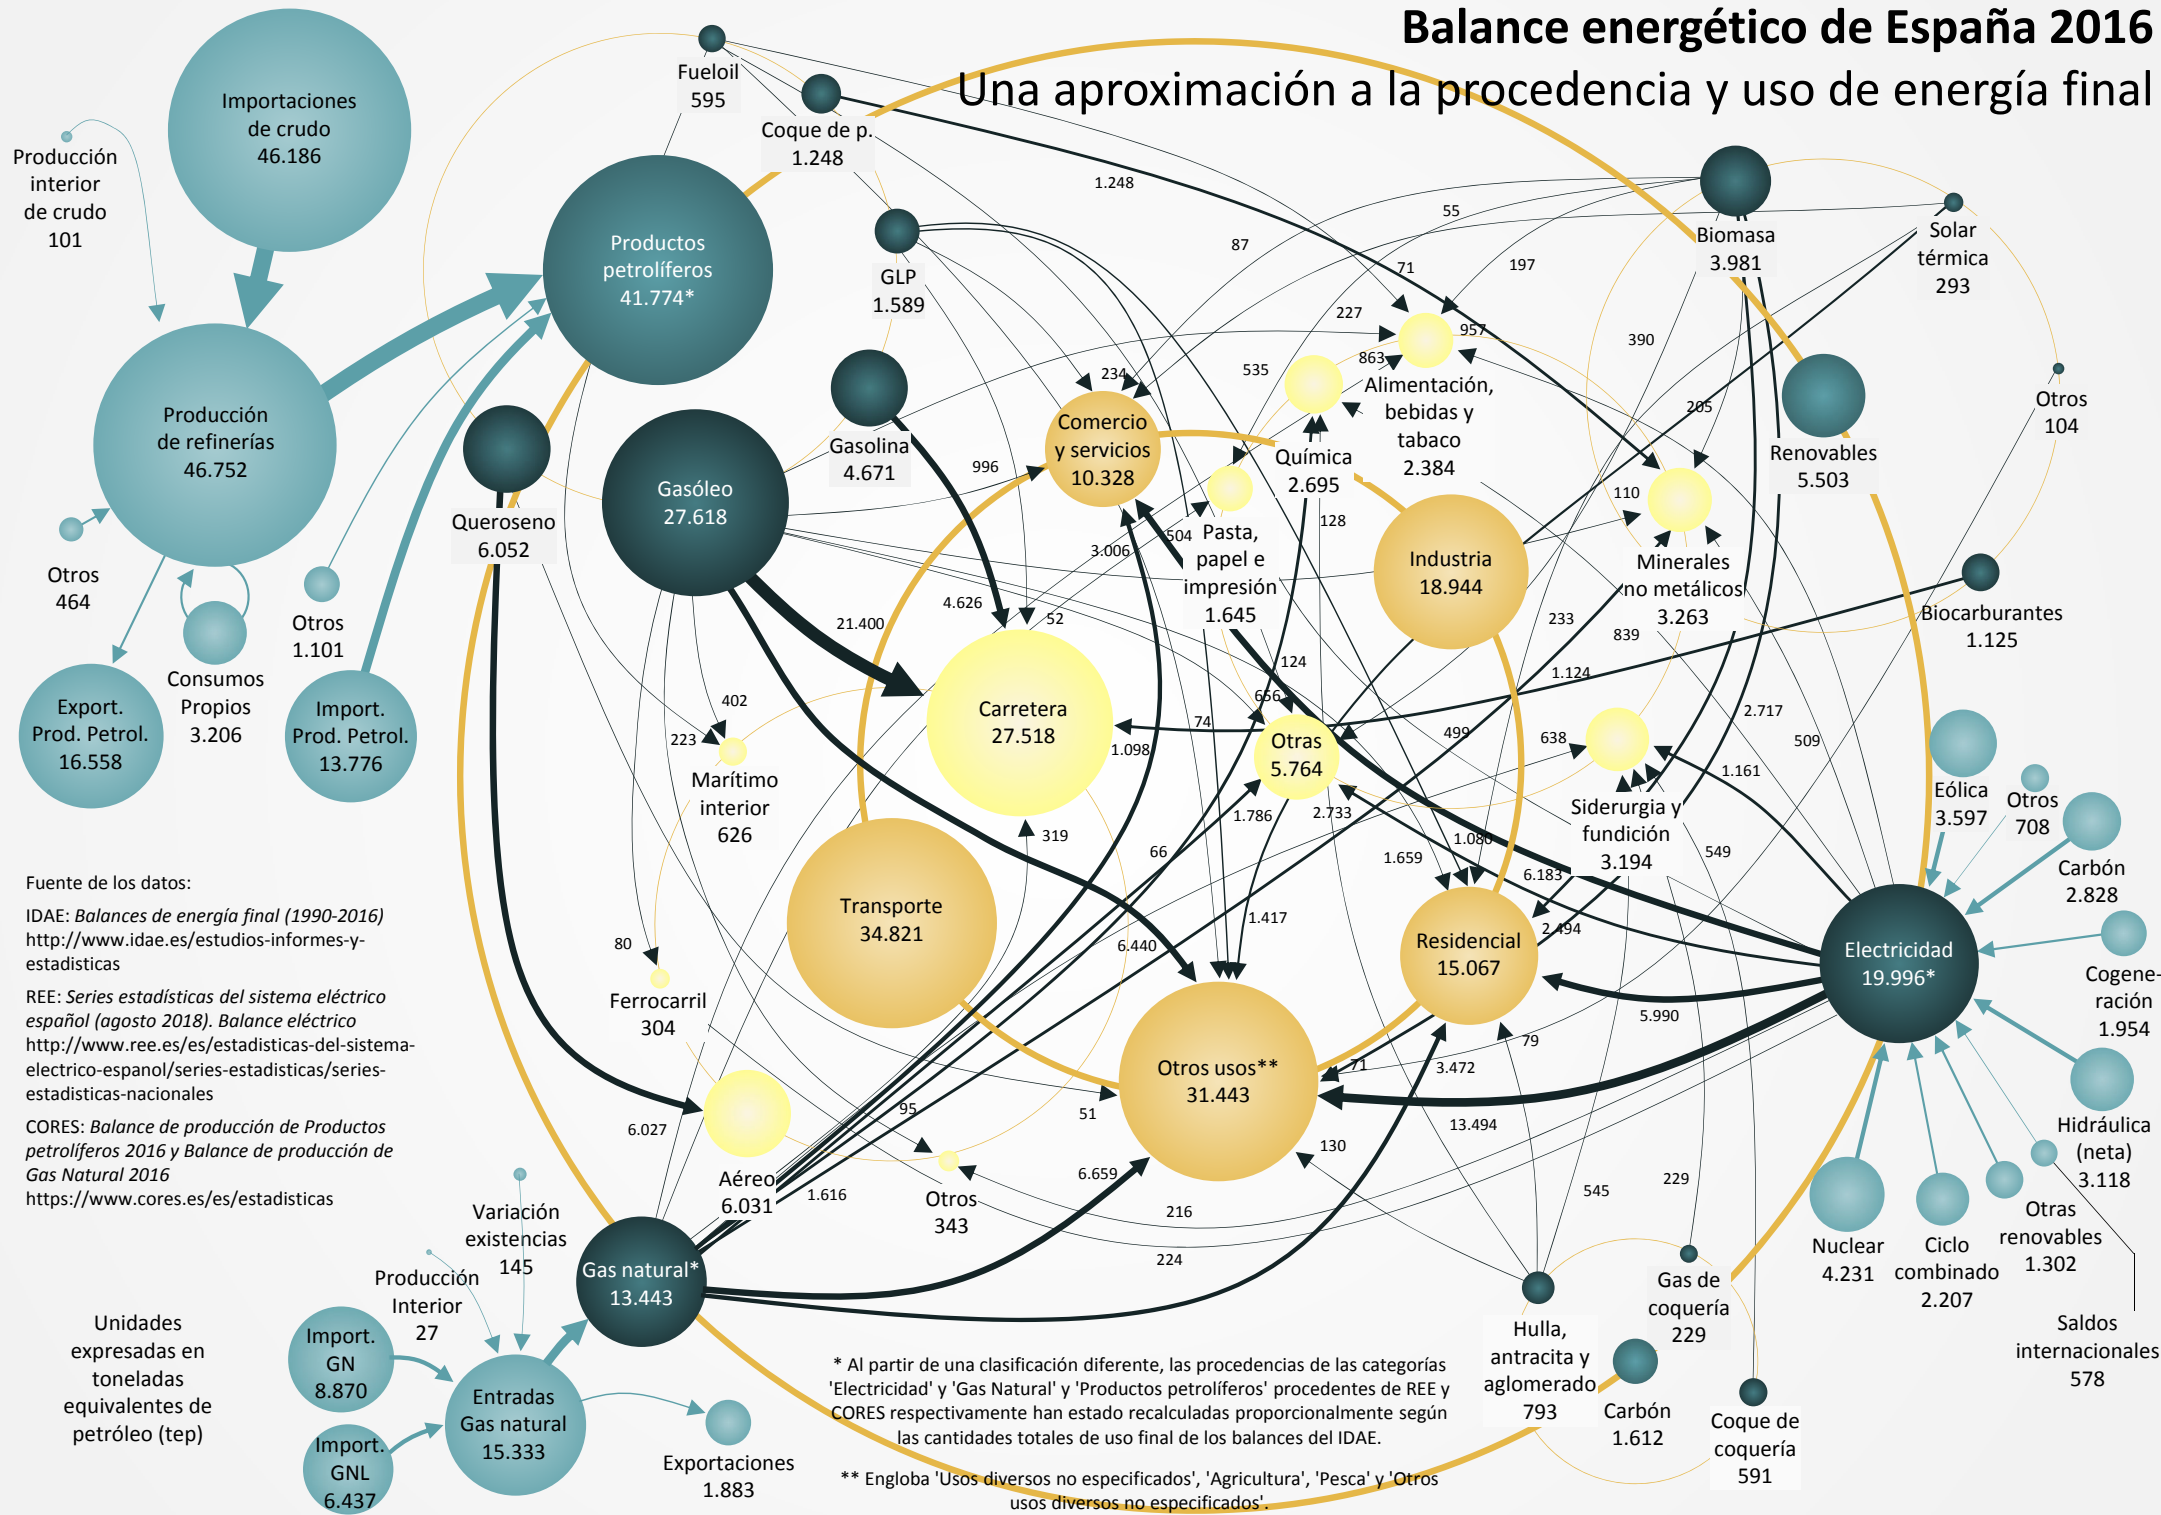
Balance energético de España 2016
Una aproximación a la procedencia y uso de energía final

Importaciones de crudo 46.186

Producción interior de crudo 101

Producción de refinerías 46.752

Otros 464

Consumos Propios 3.206

Otros 1.101

Export. Prod. Petrol. 16.558

Import. Prod. Petrol. 13.776

Productos petrolíferos 41.774*

Fueloil 595

Coque de p. 1.248

GLP 1.589

Gasolina 4.671

Queroseno 6.052

Gasóleo 27.618

Comercio y servicios 10.328

Química 2.695

Alimentación, bebidas y tabaco 2.384

Pasta, papel e impresión 1.645

Industria 18.944

Minerales no metálicos 3.263

Biomasa 3.981

Solar térmica 293

Renovables 5.503

Otros 104

Biocarburantes 1.125

Carretera 27.518

Otras 5.764

Siderurgia y fundición 3.194

Marítimo interior 626

Ferrocarril 304

Transporte 34.821

Residencial 15.067

Otros usos** 31.443

Aéreo 6.031

Otros 343

Electricidad 19.996*

Eólica 3.597

Otros 708

Carbón 2.828

Cogeneración 1.954

Hidráulica (neta) 3.118

Otras renovables 1.302

Ciclo combinado 2.207

Nuclear 4.231

Saldos internacionales 578

Gas de coquería 229

Hulla, antracita y aglomerado 793

Carbón 1.612

Coque de coquería 591

Gas natural* 13.443

Variación existencias 145

Producción Interior 27

Import. GN 8.870

Import. GNL 6.437

Entradas Gas natural 15.333

Exportaciones 1.883

1.248, 55, 87, 71, 197, 227, 957, 863, 535, 234, 390, 205, 996, 110, 504, 128, 3.006, 4.626, 52, 21.400, 124, 233, 839, 1.124, 402, 223, 656, 74, 1.098, 499, 638, 2.717, 509, 1.161, 1.786, 2.733, 319, 66, 1.080, 1.659, 6.183, 549, 1.417, 2.494, 80, 6.440, 5.990, 79, 71, 3.472, 13.494, 95, 51, 6.027, 1.616, 6.659, 130, 216, 545, 229, 224

Unidades expresadas en toneladas equivalentes de petróleo (tep)

Fuente de los datos:
IDAE: Balances de energía final (1990-2016) http://www.idae.es/estudios-informes-y-estadisticas
REE: Series estadísticas del sistema eléctrico español (agosto 2018). Balance eléctrico http://www.ree.es/es/estadisticas-del-sistema-electrico-espanol/series-estadisticas/series-estadisticas-nacionales
CORES: Balance de producción de Productos petrolíferos 2016 y Balance de producción de Gas Natural 2016 https://www.cores.es/es/estadisticas

* Al partir de una clasificación diferente, las procedencias de las categorías 'Electricidad' y 'Gas Natural' y 'Productos petrolíferos' procedentes de REE y CORES respectivamente han estado recalculadas proporcionalmente según las cantidades totales de uso final de los balances del IDAE.

** Engloba 'Usos diversos no especificados', 'Agricultura', 'Pesca' y 'Otros usos diversos no especificados'.